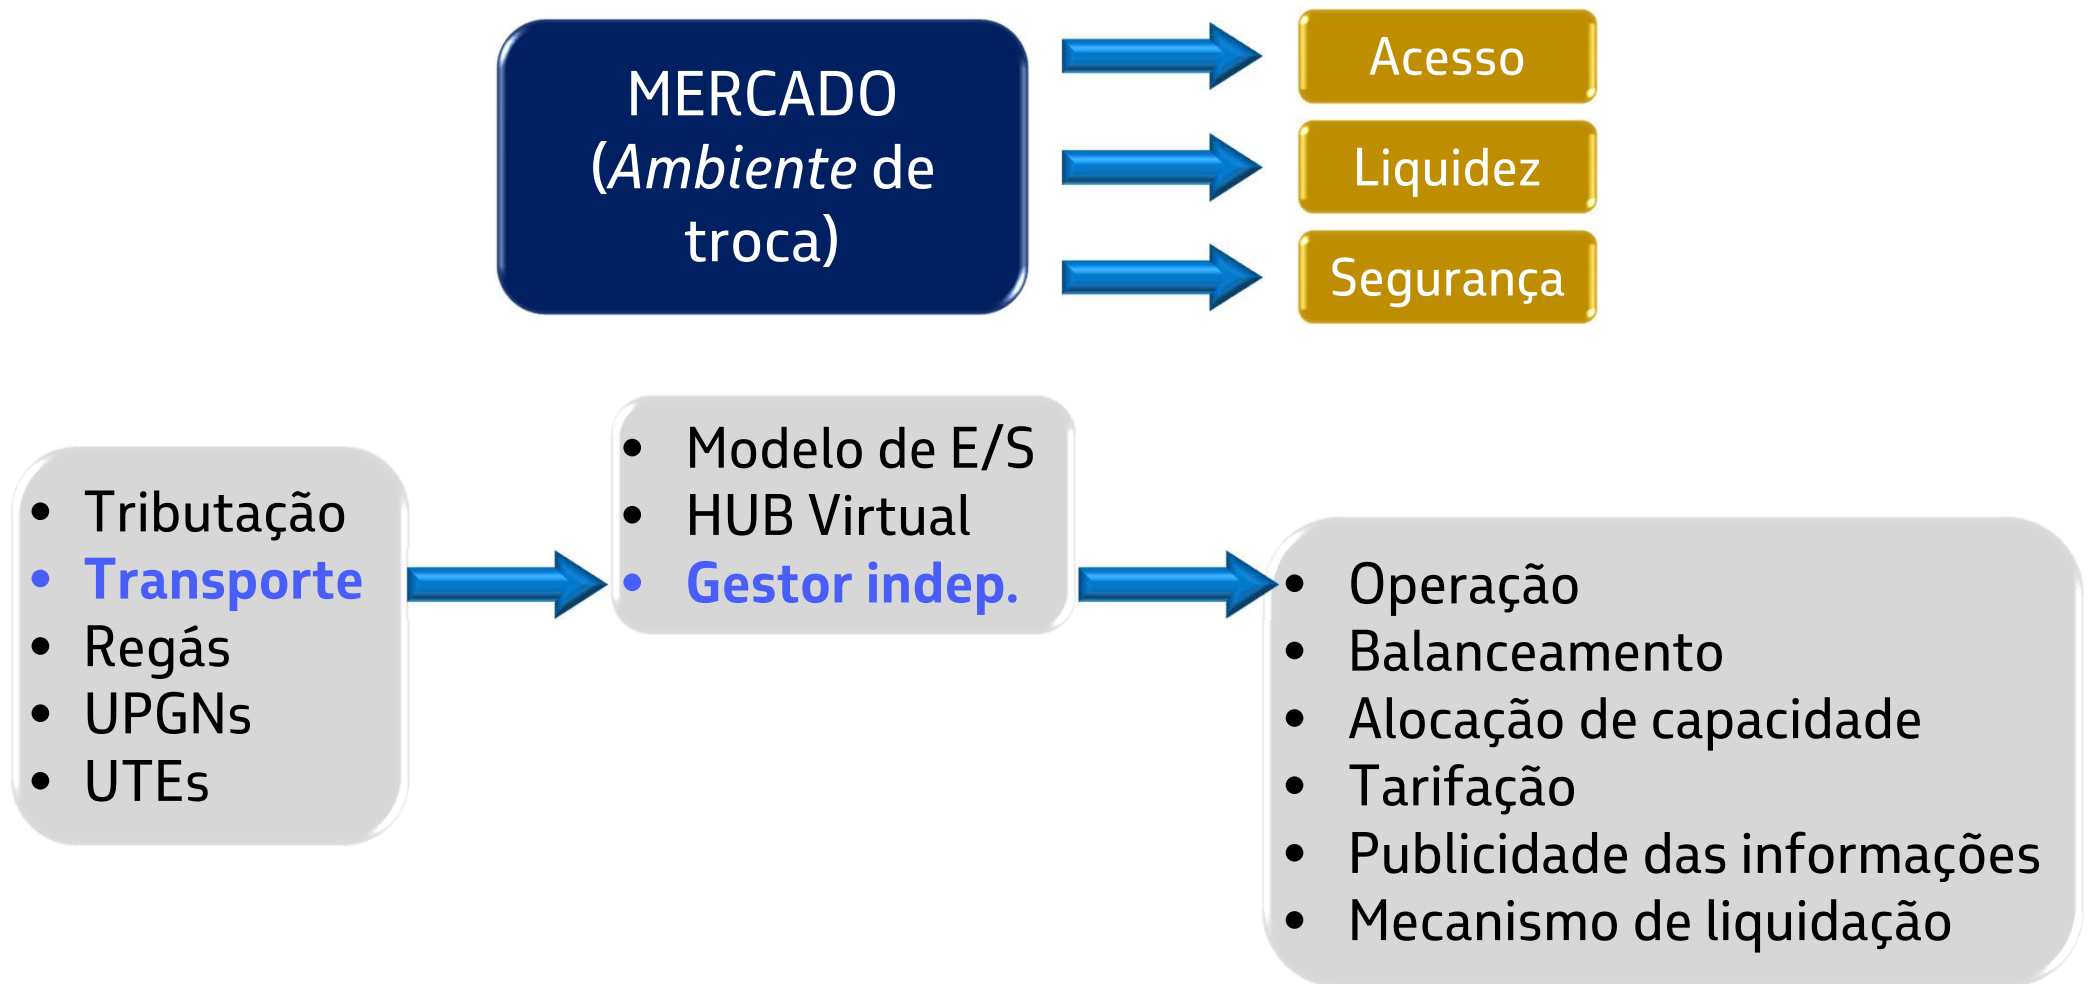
MERCADO (*Ambiente* de troca)

Acesso

Liquidez

Segurança

- Tributação
- Transporte
- Regás
- UPGNs
- UTEs

- Modelo de E/S
- HUB Virtual
- Gestor indep.

- Operação
- Balanceamento
- Alocação de capacidade
- Tarifação
- Publicidade das informações
- Mecanismo de liquidação